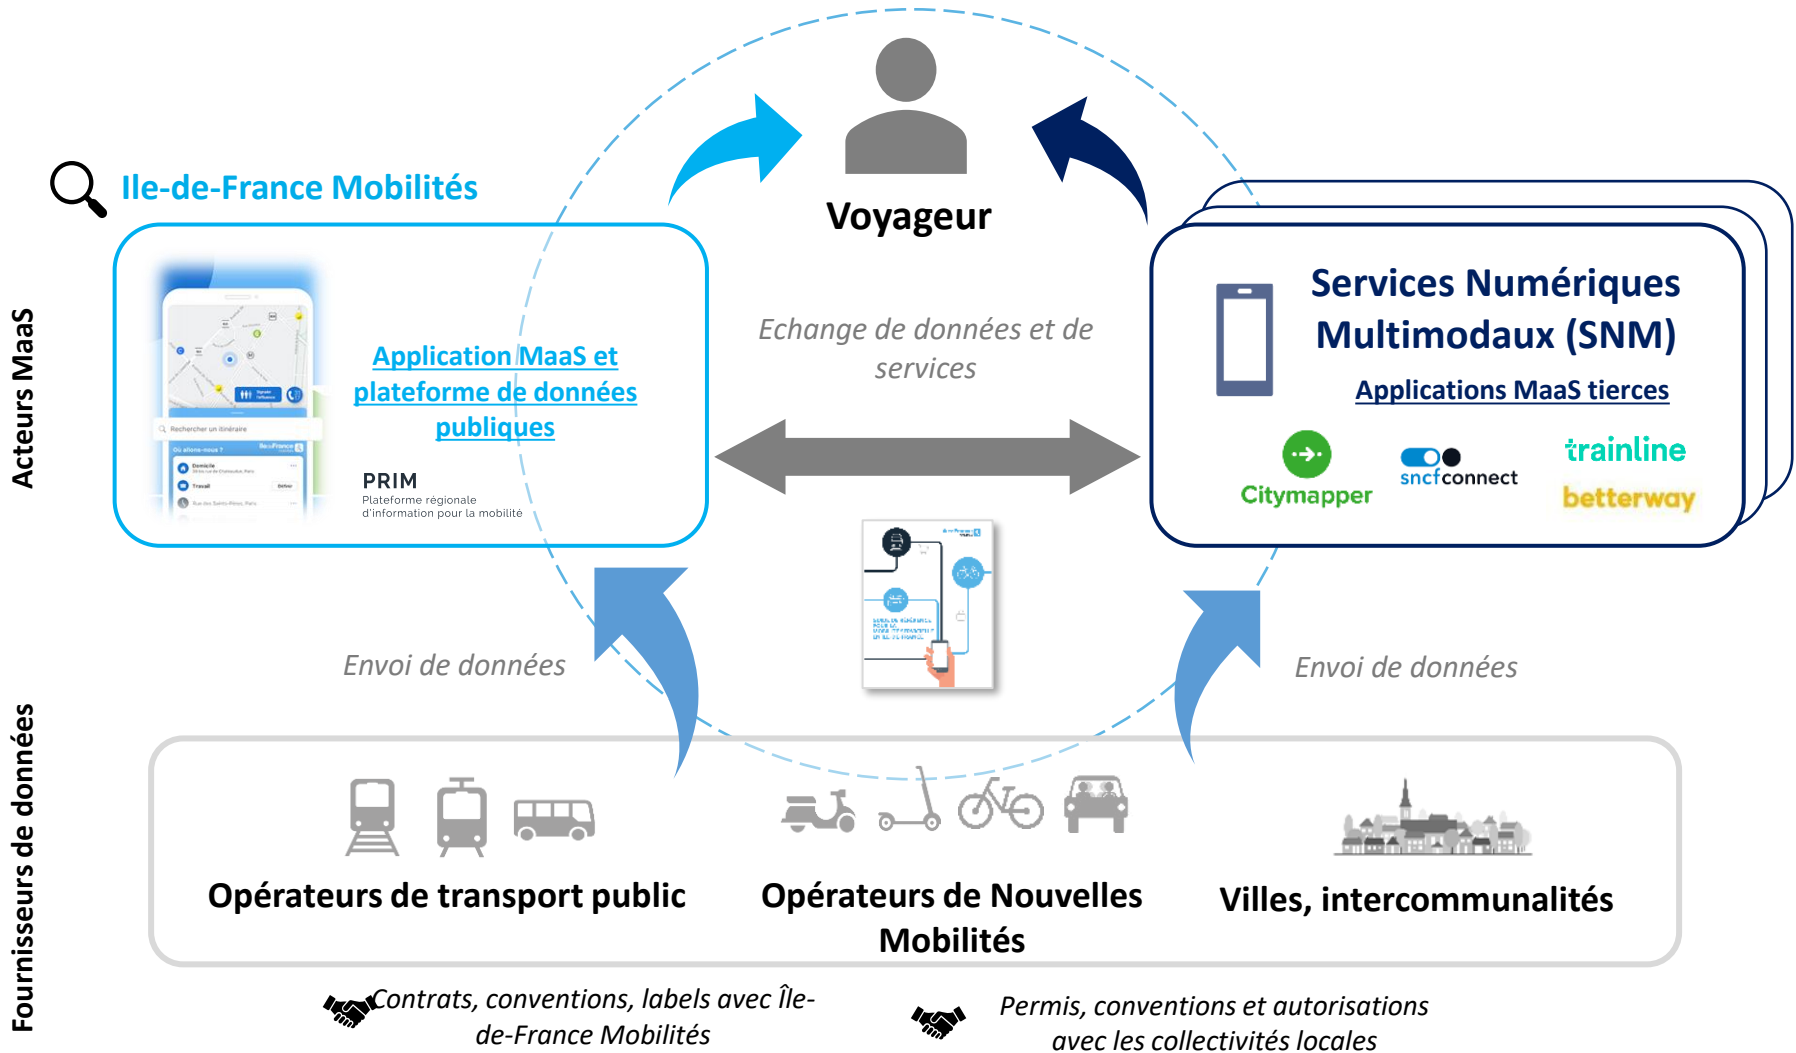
Acteurs MaaS

Ile-de-France Mobilités

Voyageur

Application MaaS et plateforme de données publiques

PRIM
Plateforme régionale d'information pour la mobilité

Echange de données et de services

Services Numériques Multimodaux (SNM)

Applications MaaS tierces

Citymapper

sncfconnect

trainline

betterway

Envoi de données

Envoi de données

Fournisseurs de données

Opérateurs de transport public

Opérateurs de Nouvelles Mobilités

Villes, intercommunalités

Contrats, conventions, labels avec Île-de-France Mobilités

Permis, conventions et autorisations avec les collectivités locales